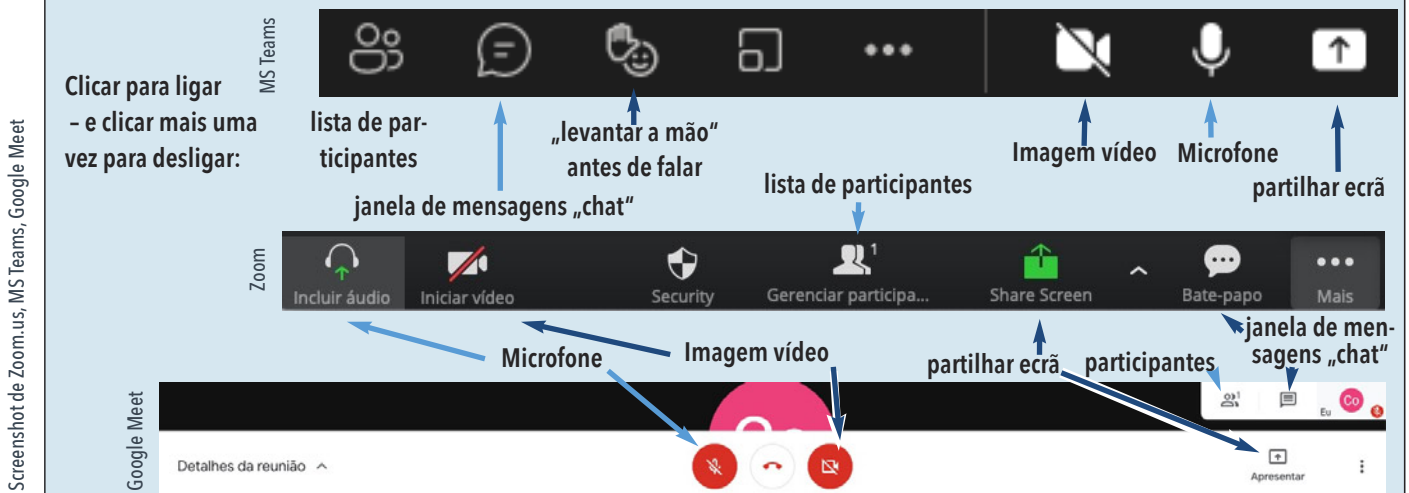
Screenshot de Zoom.us, MS Teams, Google Meet

MS Teams

Clicar para ligar – e clicar mais uma vez para desligar:

lista de participantes

„levantar a mão" antes de falar

janela de mensagens „chat"

Imagem vídeo

Microfone

partilhar ecrã

lista de participantes

Zoom

Incluir áudio

Iniciar vídeo

Security

1

Gerenciar participa...

Share Screen

Bate-papo

Mais

janela de mensagens „chat"

Microfone

Imagem vídeo

partilhar ecrã

participantes

Google Meet

1

Eu

Co

Detalhes da reunião

Apresentar